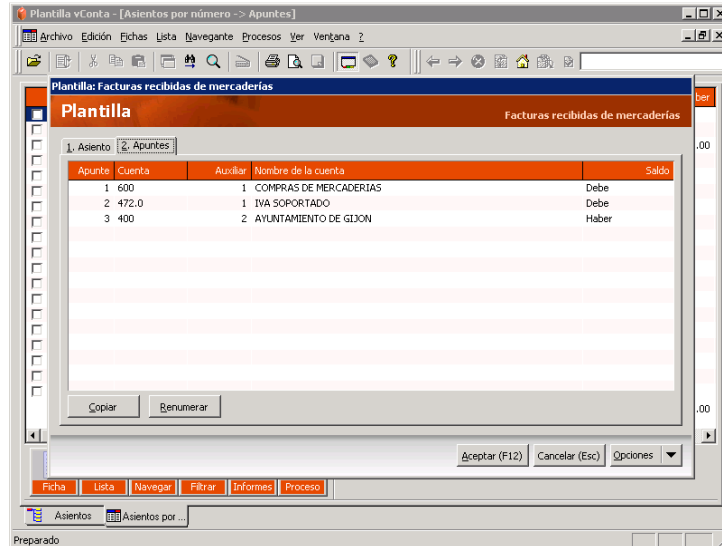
Plantilla vConta - [Asientos por número -> Apuntes]

Archivo Edición Fichas Lista Navegante Procesos Ver Ventana ?

Plantilla: Facturas recibidas de mercaderías

Plantilla

Facturas recibidas de mercaderías

1. Asiento 2. Apuntes

| Apunte | Cuenta | Auxiliar | Nombre de la cuenta | Saldo |
|---|---|---|---|---|
| 1 | 600 | 1 | COMPRAS DE MERCADERIAS | Debe |
| 2 | 472.0 | 1 | IVA SOPORTADO | Debe |
| 3 | 400 | 2 | AYUNTAMIENTO DE GIJON | Haber |

Copiar Renumerar

Aceptar (F12) Cancelar (Esc) Opciones

ber
.00
.00

Ficha Lista Navegar Filtrar Informes Proceso

Asientos Asientos por ...

Preparado